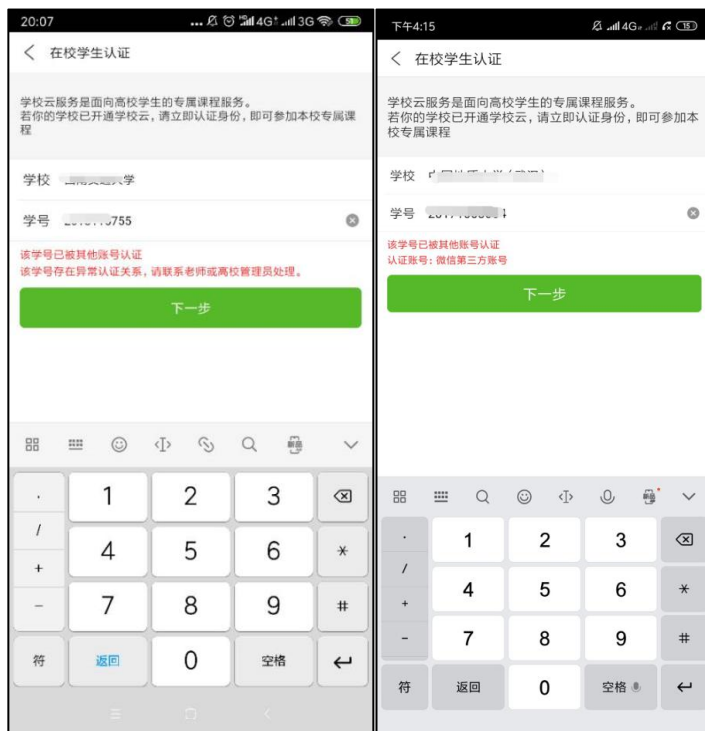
20:07

〈 在校学生认证

学校云服务是面向高校学生的专属课程服务。若你的学校已开通学校云，请立即认证身份，即可参加本校专属课程

学校 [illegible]

学号 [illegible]755

该学号已被其他账号认证
该学号存在异常认证关系，请联系老师或高校管理员处理。

下一步

.
1
2
3
/
+
4
5
6
*
-
7
8
9
#
符
返回
0
空格

下午4:15

〈 在校学生认证

学校云服务是面向高校学生的专属课程服务。若你的学校已开通学校云，请立即认证身份，即可参加本校专属课程

学校 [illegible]

学号 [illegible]

该学号已被其他账号认证
认证账号：微信第三方账号

下一步

.
1
2
3
/
+
4
5
6
*
-
7
8
9
#
符
返回
0
空格